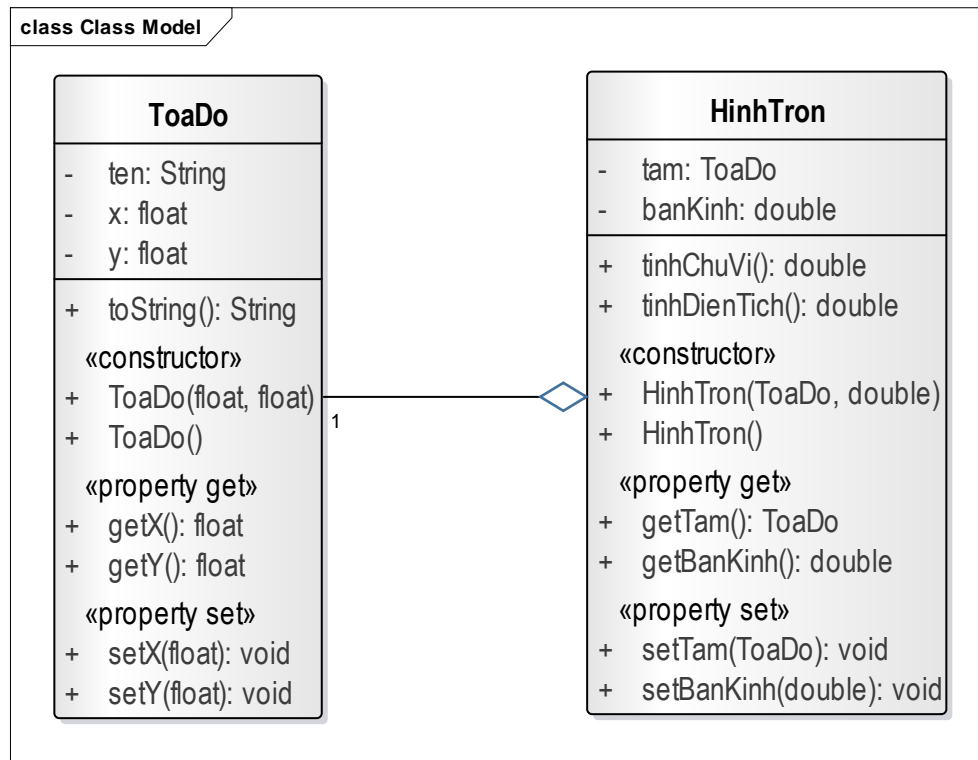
class Class Model

ToaDo

- ten: String
- x: float
- y: float

+ toString(): String

«constructor»
+ ToaDo(float, float)
+ ToaDo()

«property get»
+ getX(): float
+ getY(): float

«property set»
+ setX(float): void
+ setY(float): void

1

HinhTron

- tam: ToaDo
- banKinh: double

+ tinhChuVi(): double
+ tinhDienTich(): double

«constructor»
+ HinhTron(ToaDo, double)
+ HinhTron()

«property get»
+ getTam(): ToaDo
+ getBanKinh(): double

«property set»
+ setTam(ToaDo): void
+ setBanKinh(double): void